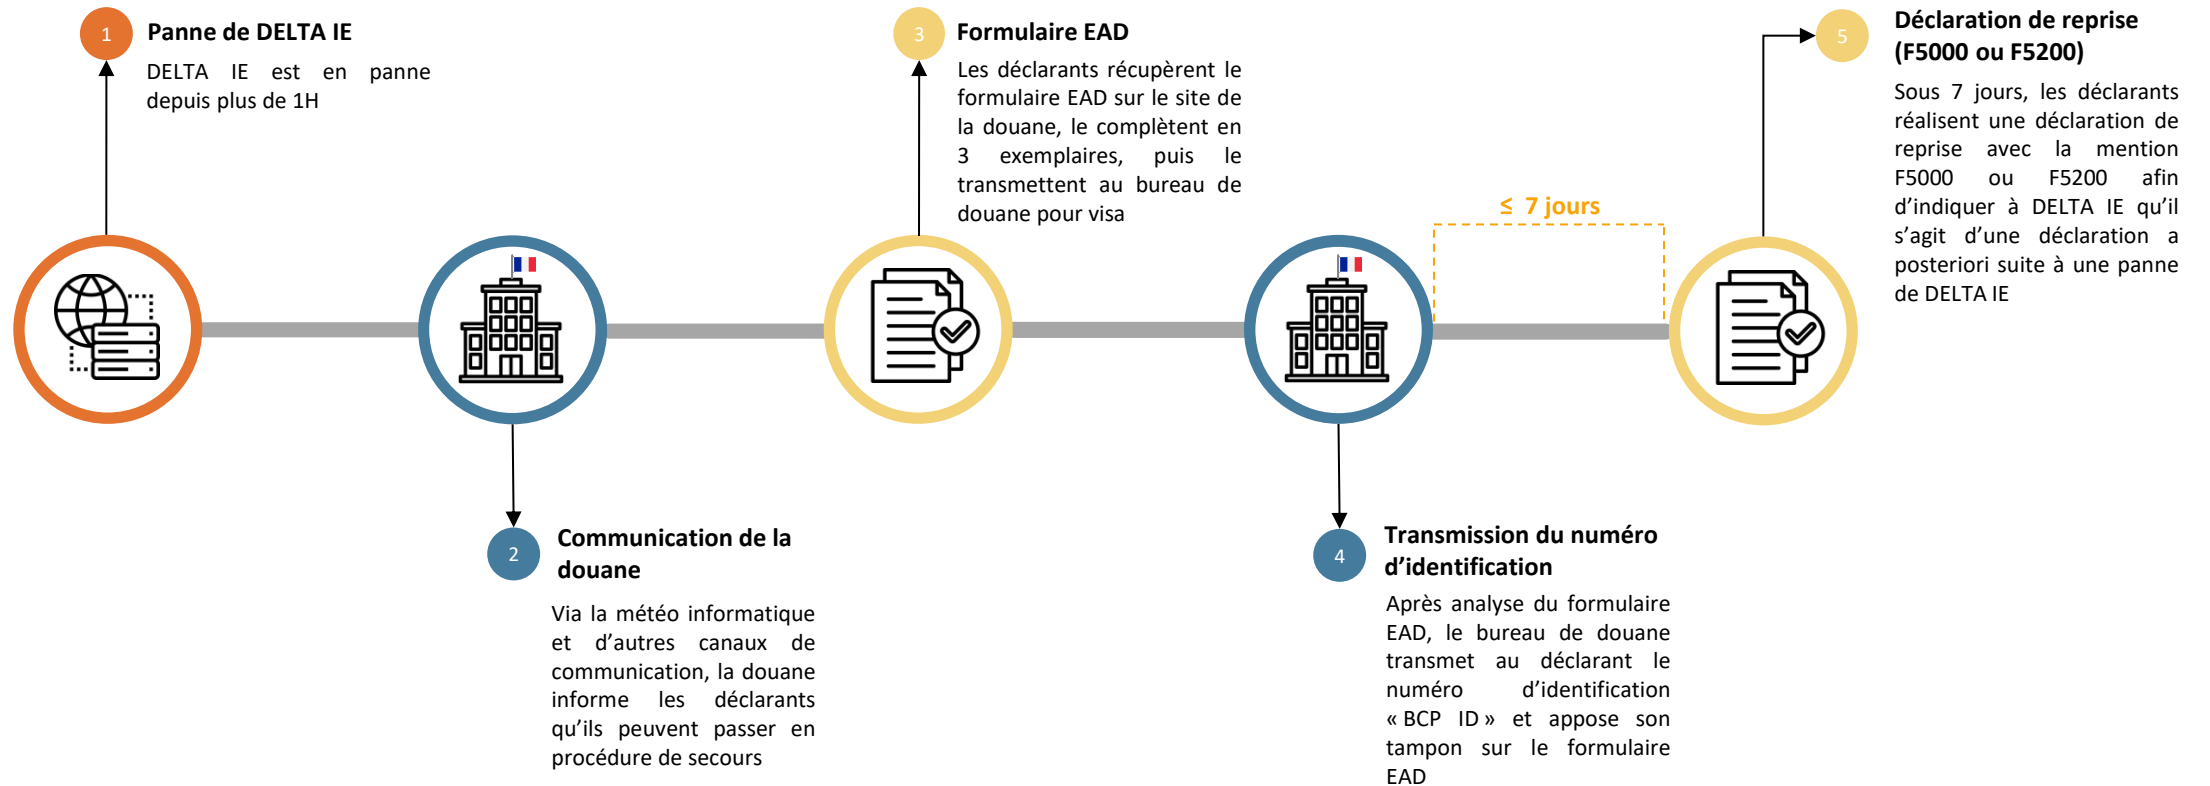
1 Panne de DELTA IE

DELTA IE est en panne depuis plus de 1H

3 Formulaire EAD

Les déclarants récupèrent le formulaire EAD sur le site de la douane, le complètent en 3 exemplaires, puis le transmettent au bureau de douane pour visa

5 Déclaration de reprise (F5000 ou F5200)

Sous 7 jours, les déclarants réalisent une déclaration de reprise avec la mention F5000 ou F5200 afin d'indiquer à DELTA IE qu'il s'agit d'une déclaration a posteriori suite à une panne de DELTA IE

≤ 7 jours

2 Communication de la douane

Via la météo informatique et d'autres canaux de communication, la douane informe les déclarants qu'ils peuvent passer en procédure de secours

4 Transmission du numéro d'identification

Après analyse du formulaire EAD, le bureau de douane transmet au déclarant le numéro d'identification « BCP ID » et appose son tampon sur le formulaire EAD